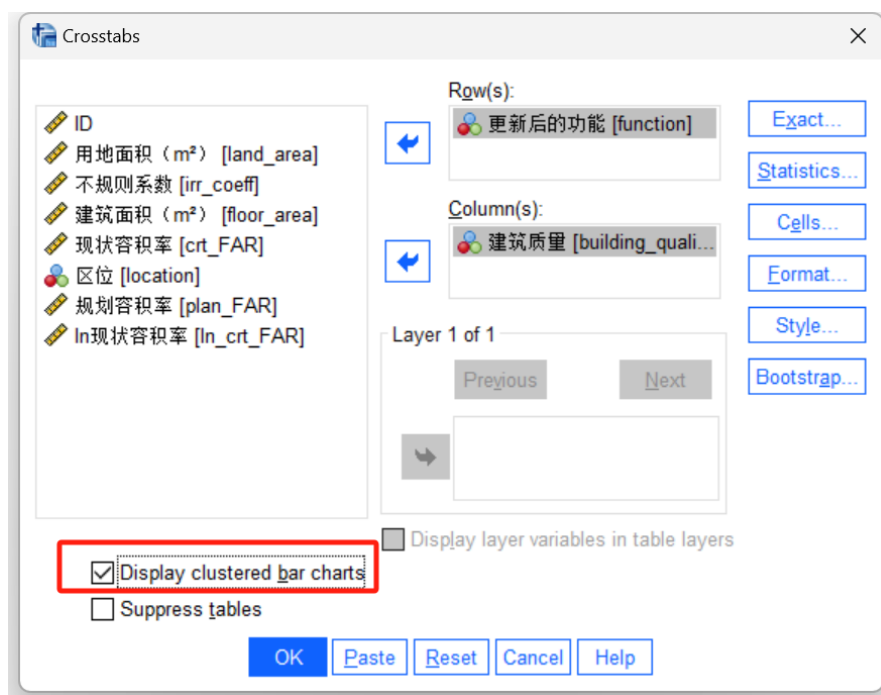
Crosstabs

ID
用地面积（m²）[land_area]
不规则系数 [irr_coeff]
建筑面积（m²）[floor_area]
现状容积率 [crt_FAR]
区位 [location]
规划容积率 [plan_FAR]
ln现状容积率 [ln_crt_FAR]

Row(s):
更新后的功能 [function]

Column(s):
建筑质量 [building_quali...

Layer 1 of 1
Previous
Next

Display layer variables in table layers

Exact...
Statistics...
Cells...
Format...
Style...
Bootstrap...

Display clustered bar charts
Suppress tables

OK
Paste
Reset
Cancel
Help